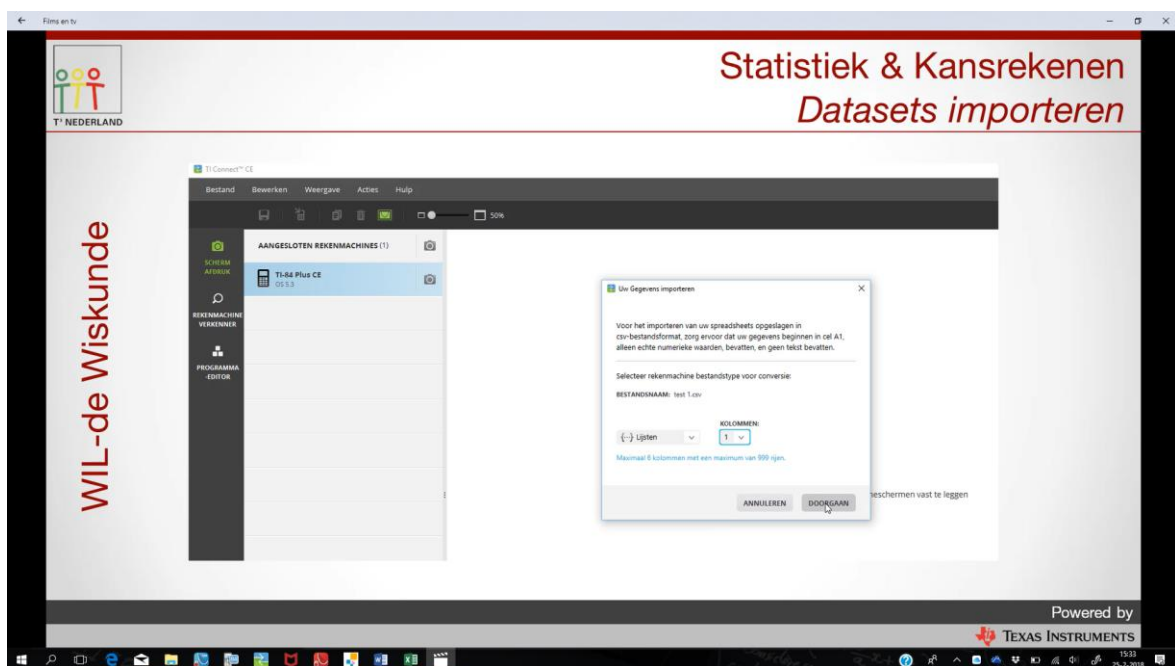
Films en tv

T³ NEDERLAND

Statistiek & Kansrekenen
Datasets importeren

WIL-de Wiskunde

TI Connect™ CE

Bestand Bewerken Weergave Acties Hulp

50%

SCHERM AFDRUK

REKENMACHINE VERKENNER

PROGRAMMA -EDITOR

AANGESLOTEN REKENMACHINES (1)

TI-84 Plus CE
OS 5.3

Uw Gegevens importeren

Voor het importeren van uw spreadsheets opgeslagen in csv-bestandsformat, zorg ervoor dat uw gegevens beginnen in cel A1, alleen echte numerieke waarden, bevatten, en geen tekst bevatten.

Selecteer rekenmachine bestandstype voor conversie:

BESTANDSNAAM: test 1.csv

KOLOMMEN:

{...} Lijsten

1

Maximaal 6 kolommen met een maximum van 999 rijen.

ANNULEREN DOORGAAN

neschermen vast te leggen

Powered by
TEXAS INSTRUMENTS

15:33
25-2-2018